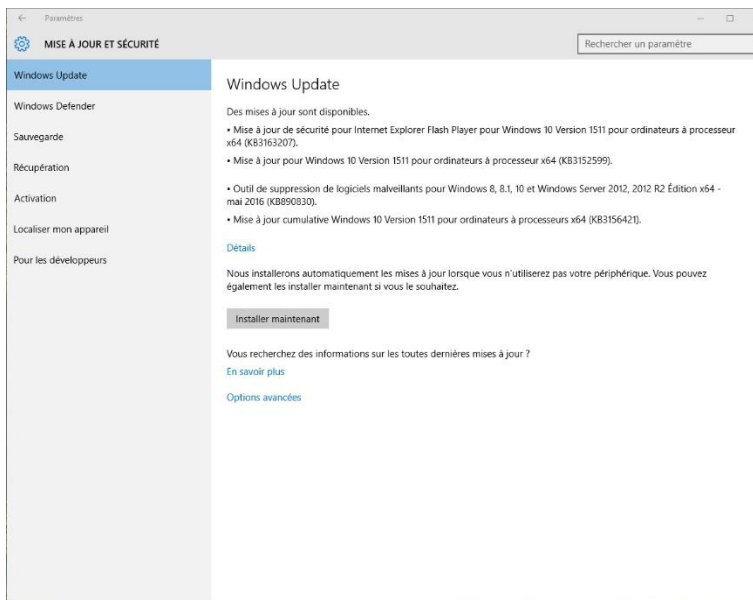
← Paramètres

MISE À JOUR ET SÉCURITÉ

Rechercher un paramètre

Windows Update

Windows Defender

Sauvegarde

Récupération

Activation

Localiser mon appareil

Pour les développeurs

Windows Update

Des mises à jour sont disponibles.

• Mise à jour de sécurité pour Internet Explorer Flash Player pour Windows 10 Version 1511 pour ordinateurs à processeur x64 (KB3163207).

• Mise à jour pour Windows 10 Version 1511 pour ordinateurs à processeur x64 (KB3152599).

• Outil de suppression de logiciels malveillants pour Windows 8, 8.1, 10 et Windows Server 2012, 2012 R2 Édition x64 - mai 2016 (KB890830).

• Mise à jour cumulative Windows 10 Version 1511 pour ordinateurs à processeurs x64 (KB3156421).

Détails

Nous installerons automatiquement les mises à jour lorsque vous n'utiliserez pas votre périphérique. Vous pouvez également les installer maintenant si vous le souhaitez.

Installer maintenant

Vous recherchez des informations sur les toutes dernières mises à jour ?

En savoir plus

Options avancées